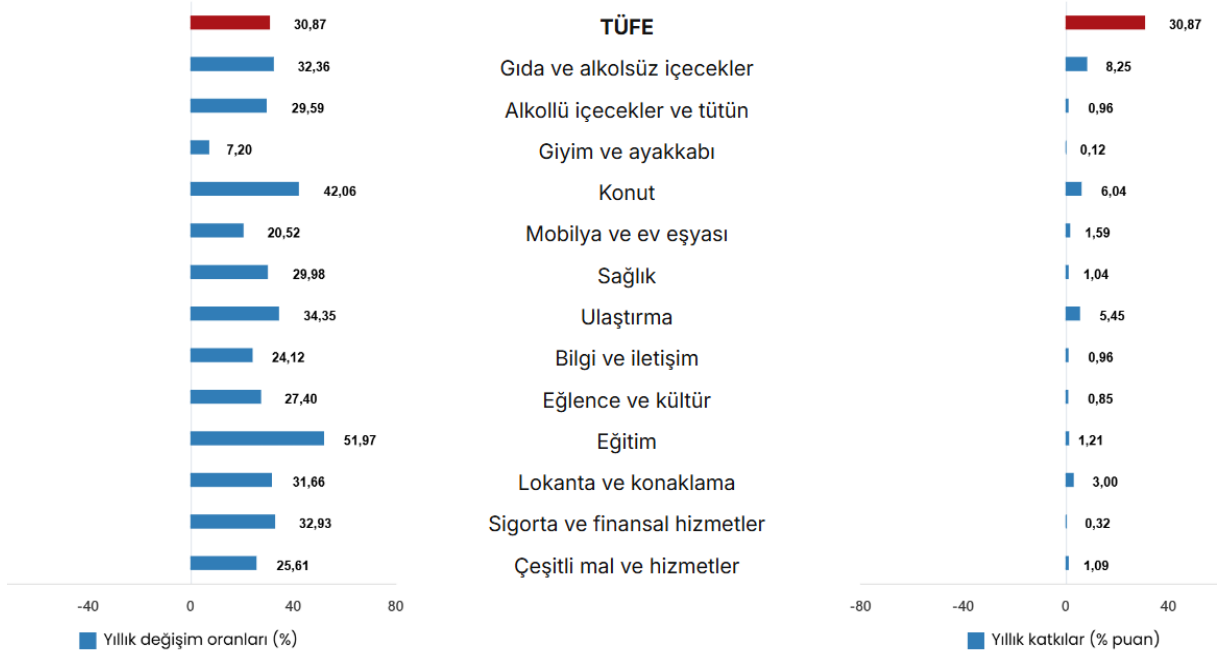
30,87
32,36
29,59
7,20
42,06
20,52
29,98
34,35
24,12
27,40
51,97
31,66
32,93
25,61

-40 0 40 80

Yıllık değişim oranları (%)

TÜFE
Gıda ve alkolsüz içecekler
Alkollü içecekler ve tütün
Giyim ve ayakkabı
Konut
Mobilya ve ev eşyası
Sağlık
Ulaştırma
Bilgi ve iletişim
Eğlence ve kültür
Eğitim
Lokanta ve konaklama
Sigorta ve finansal hizmetler
Çeşitli mal ve hizmetler

30,87
8,25
0,96
0,12
6,04
1,59
1,04
5,45
0,96
0,85
1,21
3,00
0,32
1,09

-80 -40 0 40

Yıllık katkılar (% puan)